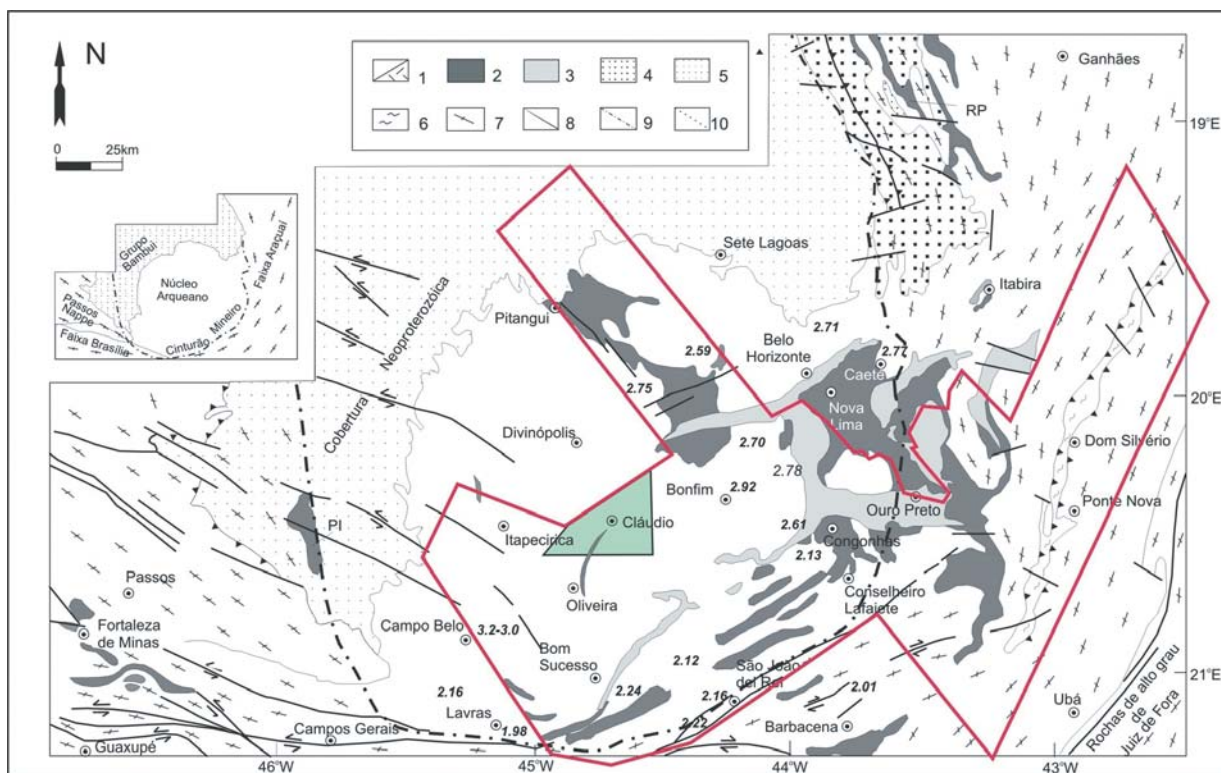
N
0 25km
1 2 3 4 5
6 7 8 9 10
Ganhães
RP
19°E
Grupo Bambuí
Núcleo Arqueano
Faixa Araçuaí
Passos Nappe
Faixa Brasília
Cinturão Mineiro
Neoproterozóica
Cobertura
Sete Lagoas
Itabira
Pitanguí
2.71
2.59
Belo Horizonte
2.77
Caeté
2.75
Nova Lima
20°E
Divinópolis
2.70
2.78
Dom Silvério
Bonfim
2.92
Ouro Preto
Ponte Nova
PI
Itapecirica
Cláudio
2.61
Congonhas
2.13
Passos
Oliveira
Conselheiro Lafaiete
Fortaleza de Minas
Campo Belo
3.2-3.0
Bom Sucesso
2.12
São João del Rei
21°E
2.16
2.24
2.16
2.01
Lavras
Ubá
1.98
2.22
Campos Gerais
Barbacena
Rochas de alto grau de Juiz de Fora
Guaxupé
46°W
45°W
44°W
43°W